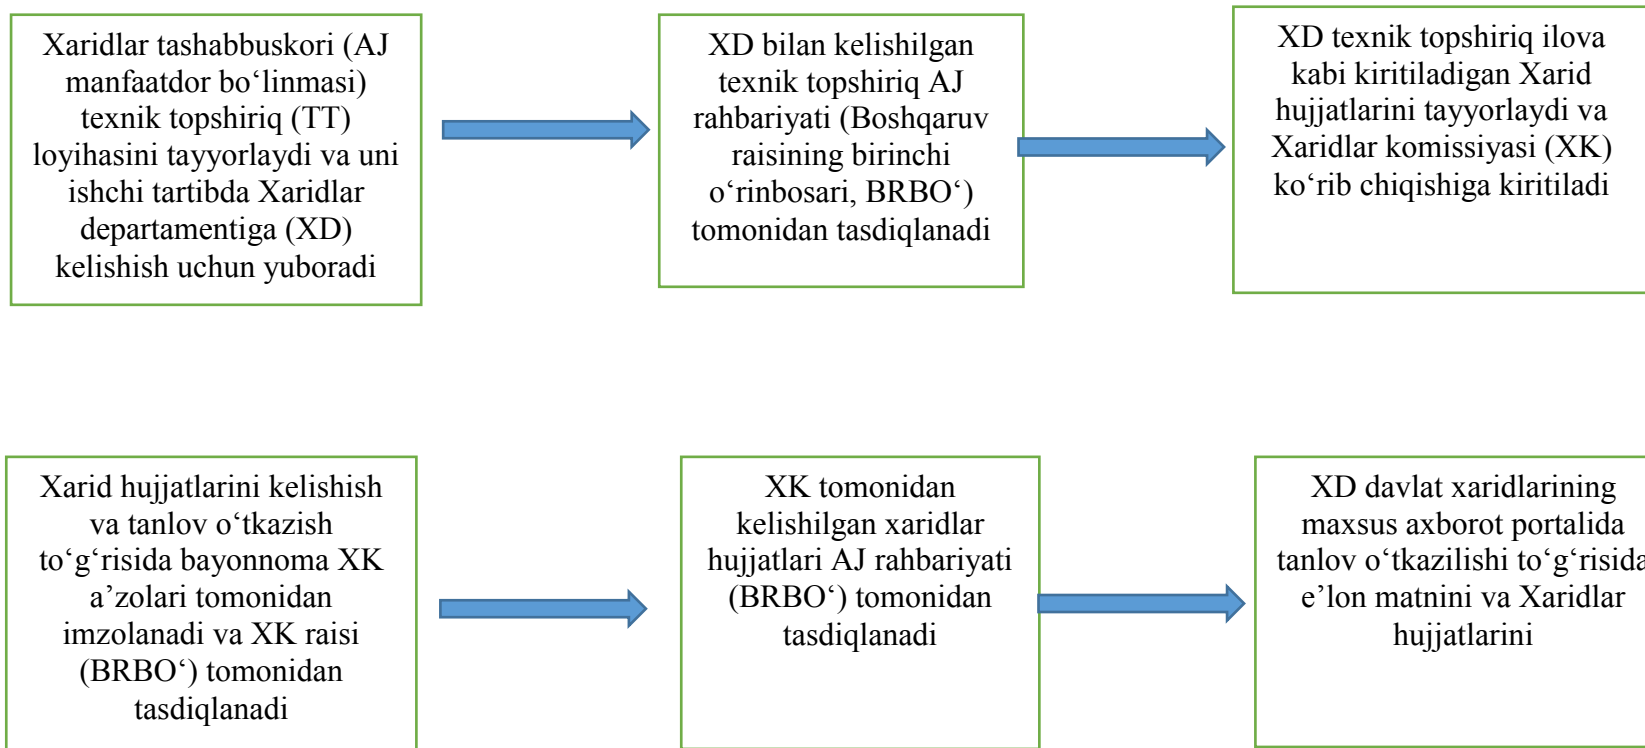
Xaridlar tashabbuskori (AJ manfaatdor bo‘linmasi) texnik topshiriq (TT) loyihasini tayyorlaydi va uni ishchi tartibda Xaridlar departamentiga (XD) kelishish uchun yuboradi

XD bilan kelishilgan texnik topshiriq AJ rahbariyati (Boshqaruv raisining birinchi o‘rinbosari, BRBO‘) tomonidan tasdiqlanadi

XD texnik topshiriq ilova kabi kiritiladigan Xarid hujjatlarini tayyorlaydi va Xaridlar komissiyasi (XK) ko‘rib chiqishiga kiritiladi

Xarid hujjatlarini kelishish va tanlov o‘tkazish to‘g‘risida bayonnoma XK a’zolari tomonidan imzolanadi va XK raisi (BRBO‘) tomonidan tasdiqlanadi

XK tomonidan kelishilgan xaridlar hujjatlari AJ rahbariyati (BRBO‘) tomonidan tasdiqlanadi

XD davlat xaridlarining maxsus axborot portalida tanlov o‘tkazilishi to‘g‘risida e’lon matnini va Xaridlar hujjatlarini